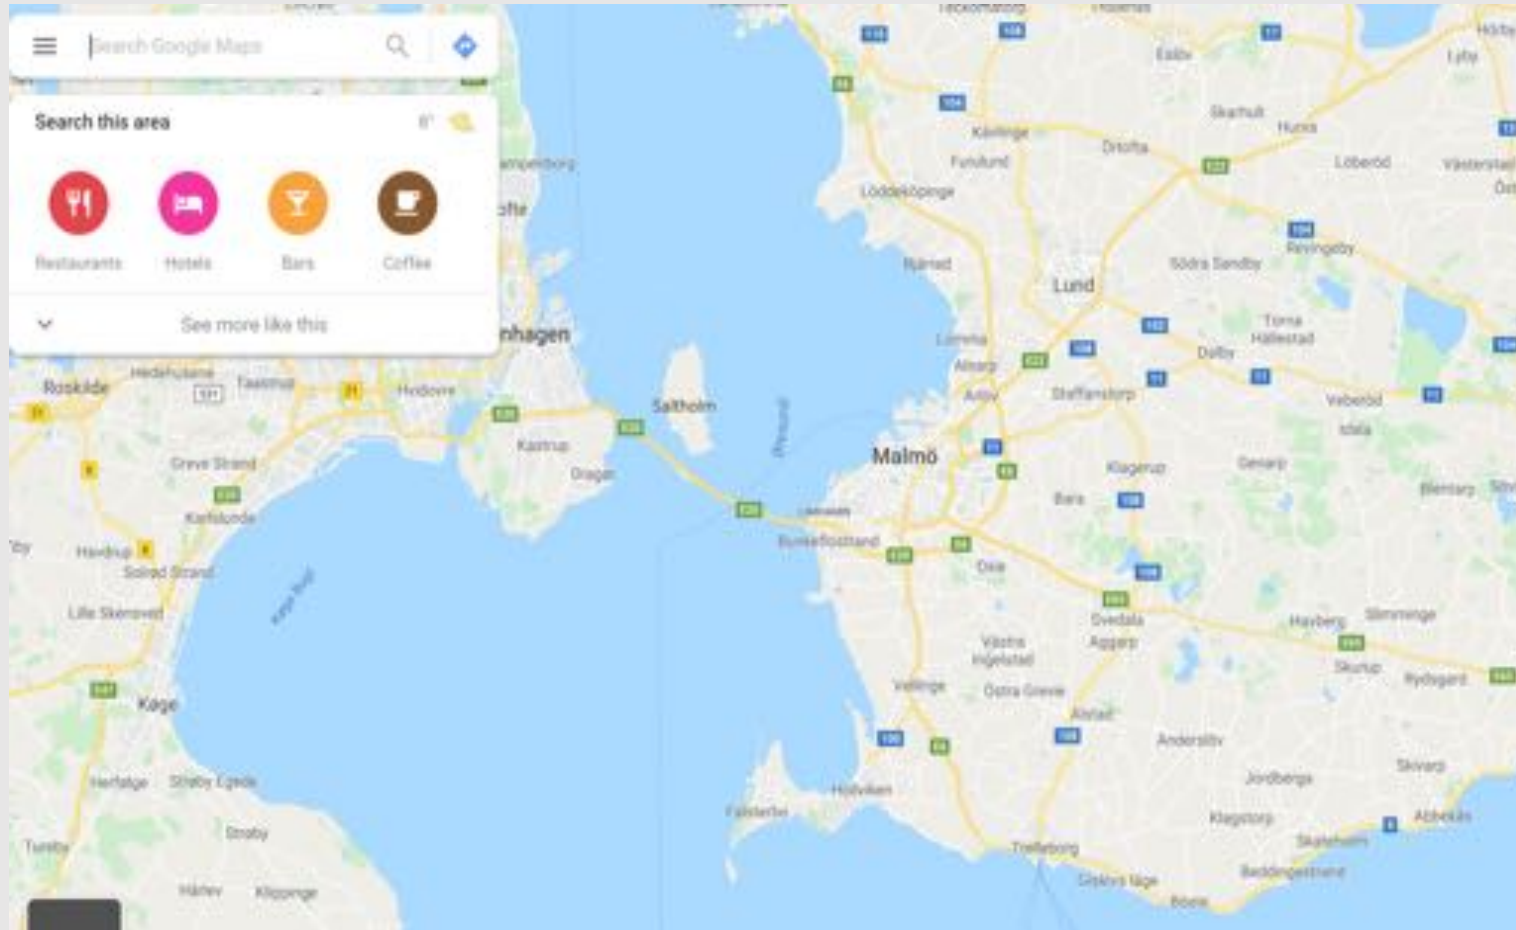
Search Google Maps

Search this area

8°

Restaurants

Hotels

Bars

Coffee

See more like this

Roskilde

Hedehusene

Taastrup

Hvidovre

nhagen

Saltholm

Kastrup

Dragør

Greve Strand

Karlslunde

Hundige

Solrød Strand

Lille Skensved

Køge

Herfølge

Strøby Egede

Strøby

Hårlev

Klippinge

Tureby

Køge Bugt

Øresund

Malmö

Lund

Kävlinge

Furulund

Löddeköpinge

Bjärred

Lomma

Alnarp

Arlöv

Staffanstorp

Dalby

Södra Sandby

Revingeby

Torna Hällestad

Veberöd

Eslöv

Skarhult

Hurva

Dörröd

Löberöd

Västerstad

Lyby

Genarp

Klagerup

Bara

Oxie

Bunkeflostrand

Svedala

Aggarp

Västra Ingelstad

Vellinge

Östra Grevie

Anderslöv

Höllviken

Falsterbo

Trelleborg

Skurup

Rydsgård

Hayberg

Slimminge

Jordberga

Klagstorp

Skivarp

Abbekås

Skateholm

Beddingestrand

Gislövs läge

Blentarp

Idala